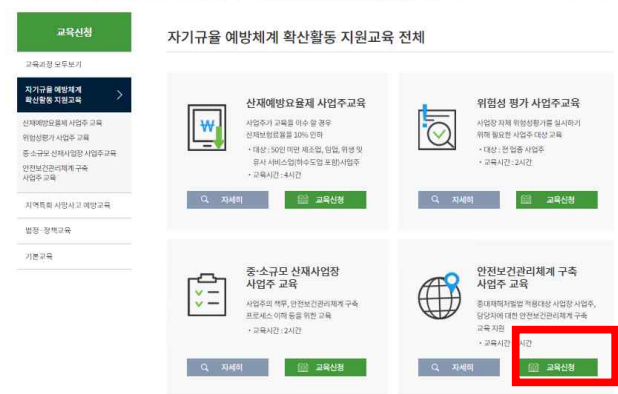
교육신청

교육과정 모두보기

자기규율 예방체계 확산활동 지원교육

산재예방요율제 사업주 교육
위험성평가 사업주 교육
중·소규모 산재사업장 사업주교육
안전보건관리체계 구축 사업주 교육

지역특화 사망사고 예방교육

법정·정책교육

기본교육

자기규율 예방체계 확산활동 지원교육 전체

산재예방요율제 사업주교육

사업주가 교육을 이수 할 경우 산재보험료율을 10% 인하

• 대상 : 50인 미만 제조업, 임업, 위생 및 유사 서비스업(하수도업 포함)사업주
• 교육시간 : 4시간

자세히 교육신청

위험성 평가 사업주교육

사업장 자체 위험성평가를 실시하기 위해 필요한 사업주 대상 교육

• 대상 : 전 업종 사업주
• 교육시간 : 2시간

자세히 교육신청

중·소규모 산재사업장 사업주 교육

사업주의 책무, 안전보건관리체계 구축 프로세스 이해 등을 위한 교육

• 교육시간 : 2시간

자세히 교육신청

안전보건관리체계 구축 사업주 교육

중대재해처벌법 적용대상 사업장 사업주, 담당자에 대한 안전보건관리체계 구축 교육 지원

• 교육시간 : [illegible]시간

자세히 교육신청